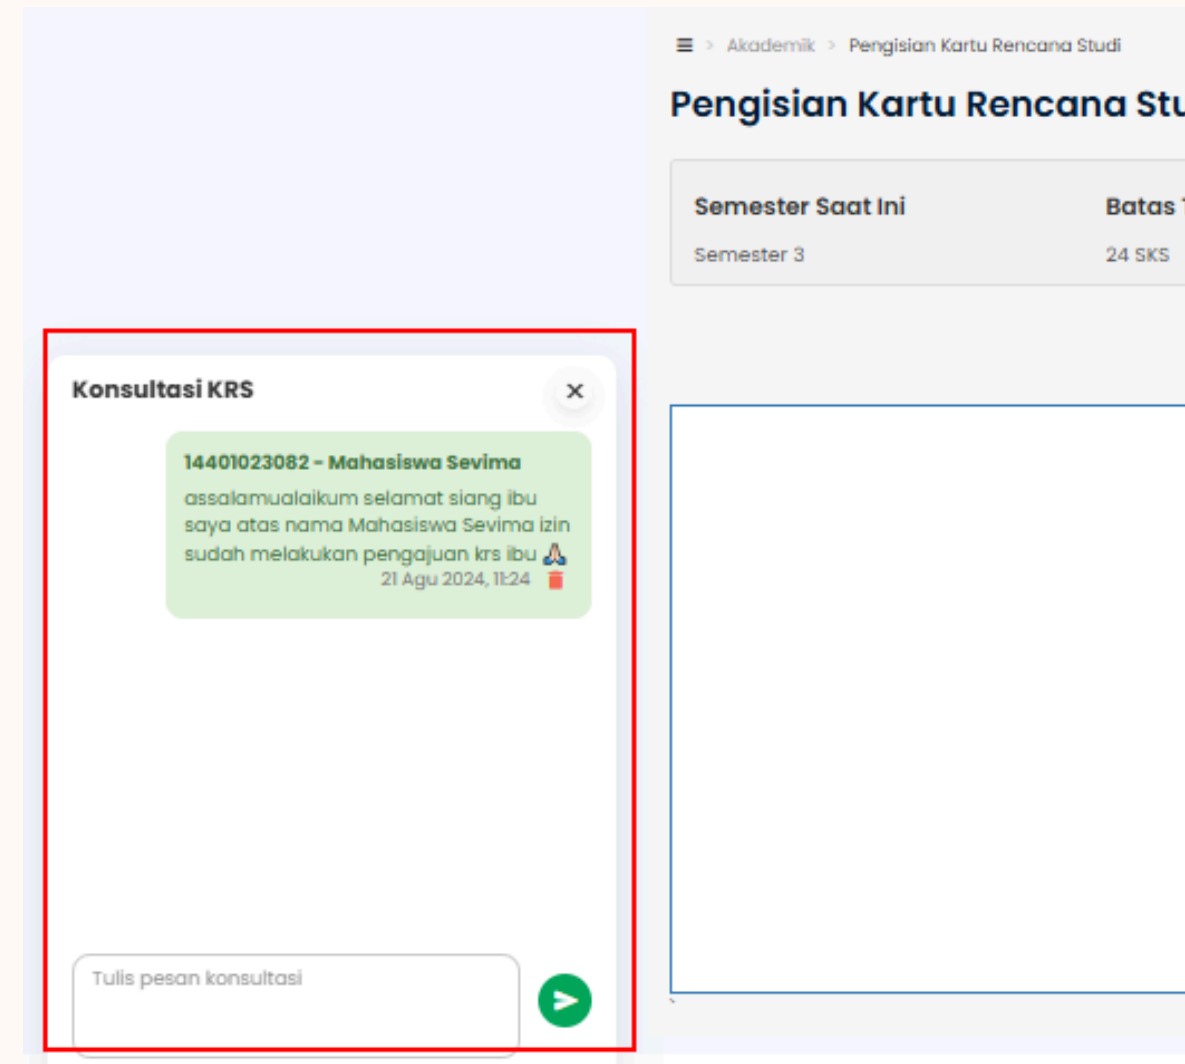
Konsultasi KRS

×

14401023082 - Mahasiswa Sevima
assalamualaikum selamat siang ibu saya atas nama Mahasiswa Sevima izin sudah melakukan pengajuan krs ibu 🙏
21 Agu 2024, 11:24

Tulis pesan konsultasi

Akademik > Pengisian Kartu Rencana Studi

Pengisian Kartu Rencana Stu

Semester Saat Ini
Semester 3

Batas
24 SKS